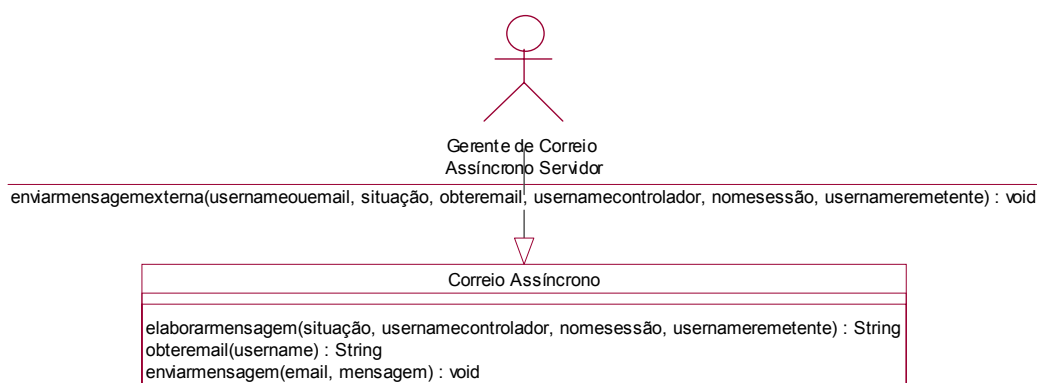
Gerente de Correio
Assíncrono Servidor

enviarmensagemexterna(usernameouemail, situação, obteremail, usernamecontrolador, nomesessão, usernameremetente) : void

Correio Assíncrono

elaborarmensagem(situação, usernamecontrolador, nomesessão, usernameremetente) : String
obteremail(username) : String
enviarmensagem(email, mensagem) : void